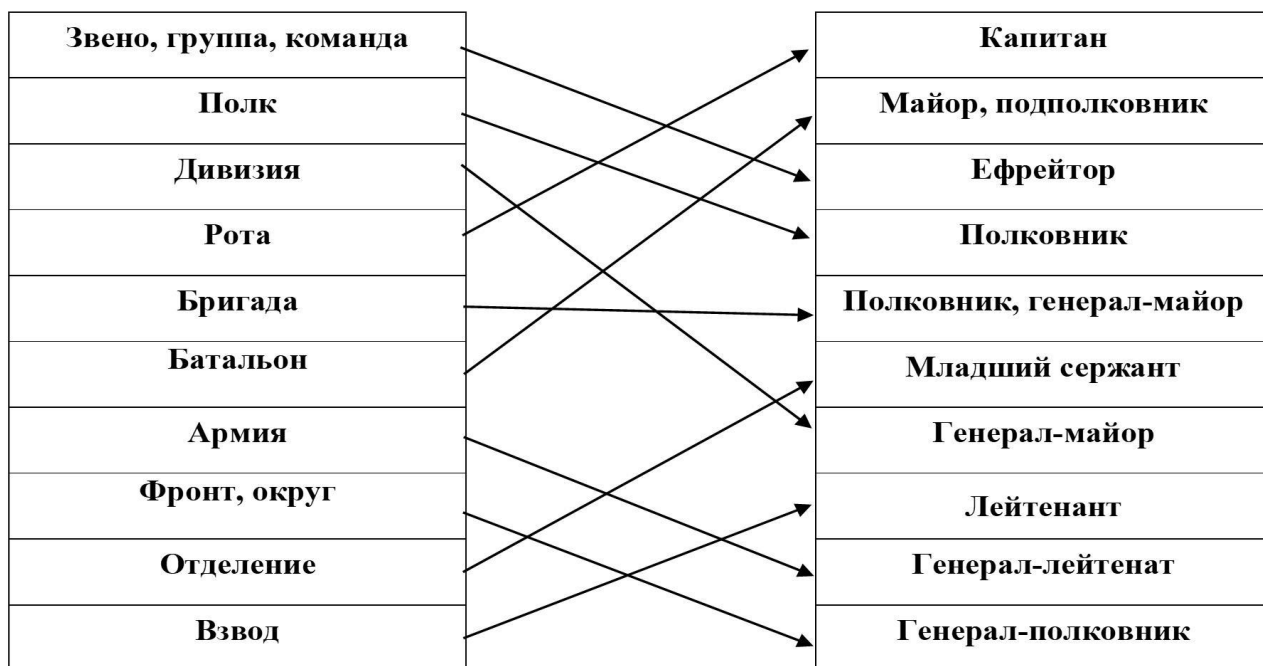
| Звено, группа, команда |
|---|
| Полк |
| Дивизия |
| Рота |
| Бригада |
| Батальон |
| Армия |
| Фронт, округ |
| Отделение |
| Взвод |

| Капитан |
|---|
| Майор, подполковник |
| Ефрейтор |
| Полковник |
| Полковник, генерал-майор |
| Младший сержант |
| Генерал-майор |
| Лейтенант |
| Генерал-лейтенат |
| Генерал-полковник |